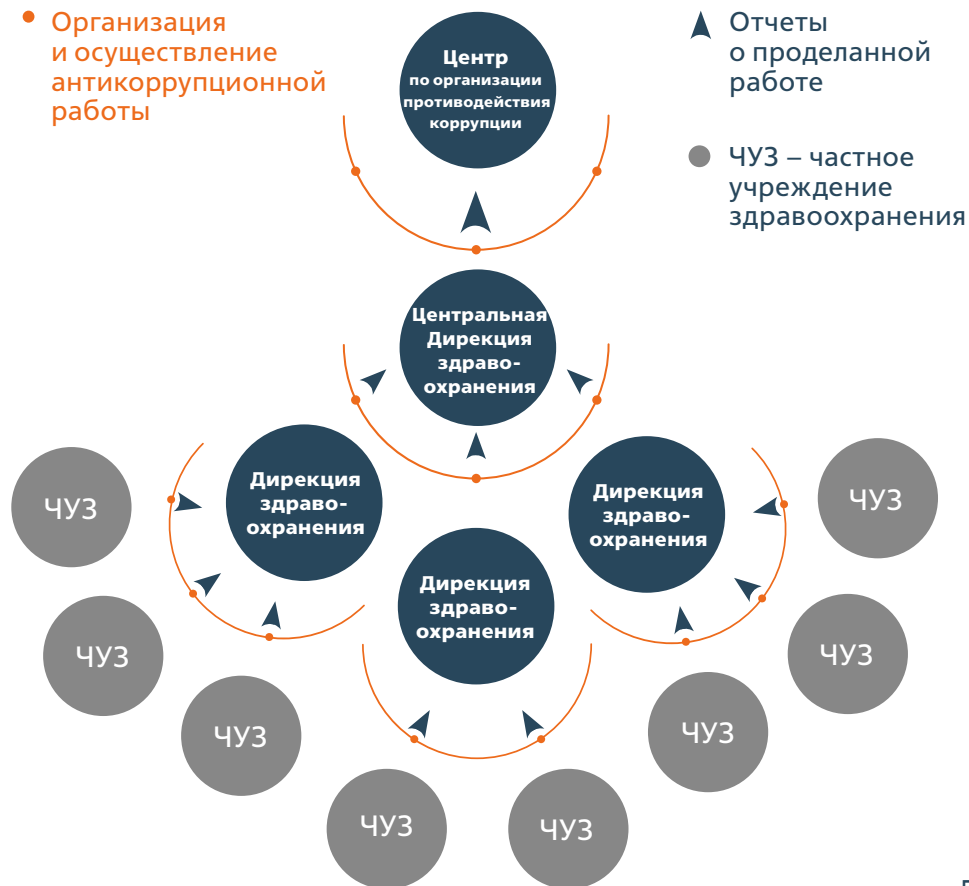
Организация и осуществление антикоррупционной работы

Отчеты о проделанной работе

ЧУЗ – частное учреждение здравоохранения

Центр по организации противодействия коррупции

Центральная Дирекция здравоохранения

Дирекция здравоохранения

Дирекция здравоохранения

Дирекция здравоохранения

ЧУЗ

ЧУЗ

ЧУЗ

ЧУЗ

ЧУЗ

ЧУЗ

ЧУЗ

ЧУЗ